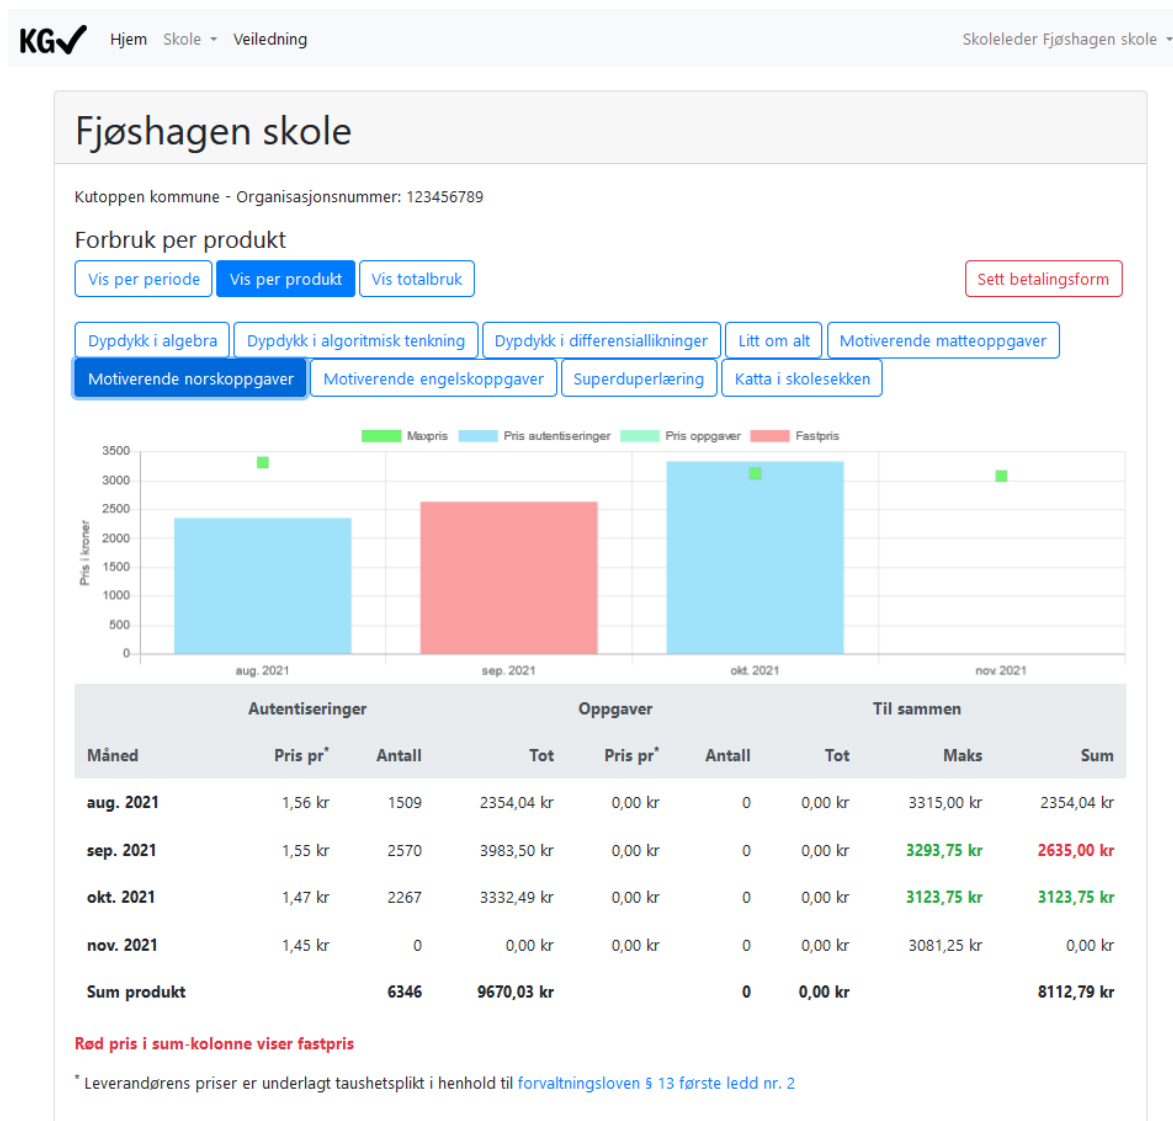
KG✓ Hjem Skole Veiledning Skoleleder Fjøshagen skole

Fjøshagen skole

Kutoppen kommune - Organisasjonsnummer: 123456789

Forbruk per produkt

Vis per periode Vis per produkt Vis totalbruk Sett betalingsform

Dypdykk i algebra Dypdykk i algoritmisk tenkning Dypdykk i differensiallikninger Litt om alt Motiverende matteoppgaver Motiverende norskoppgaver Motiverende engelskoppgaver Superduperlæring Katta i skolesekken

Maxpris Pris autentiseringer Pris oppgaver Fastpris

Pris i kroner

3500 3000 2500 2000 1500 1000 500 0

aug. 2021 sep. 2021 okt. 2021 nov. 2021

| | Autentiseringer | | | Oppgaver | | | Til sammen | |
|---|---|---|---|---|---|---|---|---|
| Måned | Pris pr* | Antall | Tot | Pris pr* | Antall | Tot | Maks | Sum |
| aug. 2021 | 1,56 kr | 1509 | 2354,04 kr | 0,00 kr | 0 | 0,00 kr | 3315,00 kr | 2354,04 kr |
| sep. 2021 | 1,55 kr | 2570 | 3983,50 kr | 0,00 kr | 0 | 0,00 kr | 3293,75 kr | 2635,00 kr |
| okt. 2021 | 1,47 kr | 2267 | 3332,49 kr | 0,00 kr | 0 | 0,00 kr | 3123,75 kr | 3123,75 kr |
| nov. 2021 | 1,45 kr | 0 | 0,00 kr | 0,00 kr | 0 | 0,00 kr | 3081,25 kr | 0,00 kr |
| Sum produkt | | 6346 | 9670,03 kr | | 0 | 0,00 kr | | 8112,79 kr |

Rød pris i sum-kolonne viser fastpris

* Leverandørens priser er underlagt taushetsplikt i henhold til forvaltningsloven § 13 første ledd nr. 2